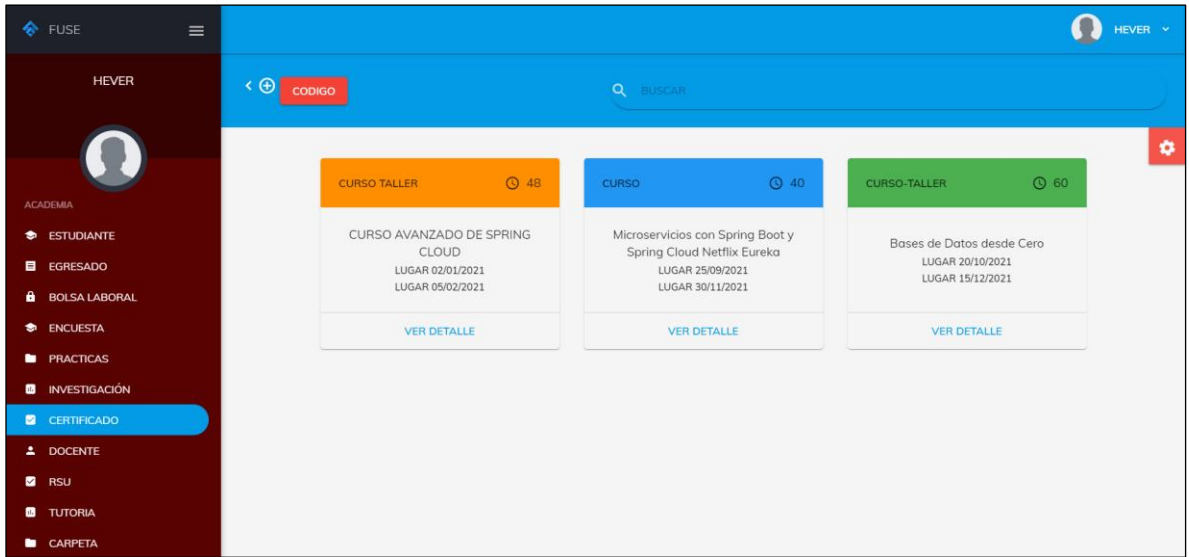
FUSE

HEVER

ACADEMIA
ESTUDIANTE
EGRESADO
BOLSA LABORAL
ENCUESTA
PRACTICAS
INVESTIGACIÓN
CERTIFICADO
DOCENTE
RSU
TUTORIA
CARPETA

HEVER

CODIGO

BUSCAR

CURSO TALLER 48
CURSO AVANZADO DE SPRING CLOUD
LUGAR 02/01/2021
LUGAR 05/02/2021
VER DETALLE

CURSO 40
Microservicios con Spring Boot y Spring Cloud Netflix Eureka
LUGAR 25/09/2021
LUGAR 30/11/2021
VER DETALLE

CURSO-TALLER 60
Bases de Datos desde Cero
LUGAR 20/10/2021
LUGAR 15/12/2021
VER DETALLE